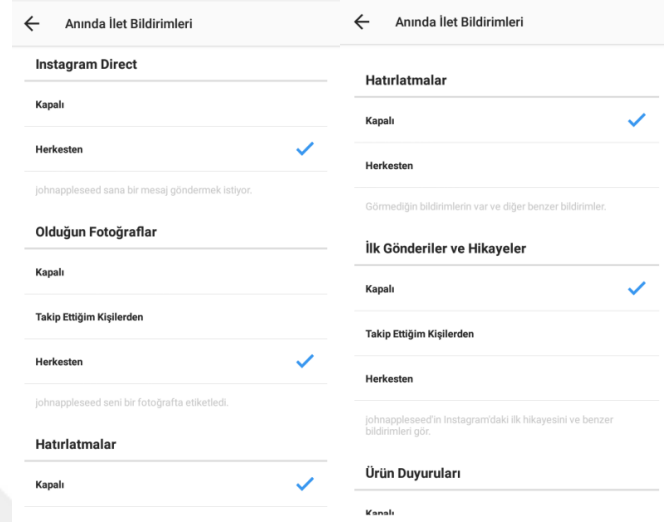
Anında İlet Bildirimleri

Instagram Direct

Kapalı

Herkesten

johnappleseed sana bir mesaj göndermek istiyor.

Olduğun Fotoğraflar

Kapalı

Takip Ettiğim Kişilerden

Herkesten

johnappleseed seni bir fotoğrafta etiketledi.

Hatırlatmalar

Kapalı

Anında İlet Bildirimleri

Hatırlatmalar

Kapalı

Herkesten

Görmediğin bildirimlerin var ve diğer benzer bildirimler.

İlk Gönderiler ve Hikayeler

Kapalı

Takip Ettiğim Kişilerden

Herkesten

johnappleseed'in Instagram'daki ilk hikayesini ve benzer bildirimleri gör.

Ürün Duyuruları

Kapalı